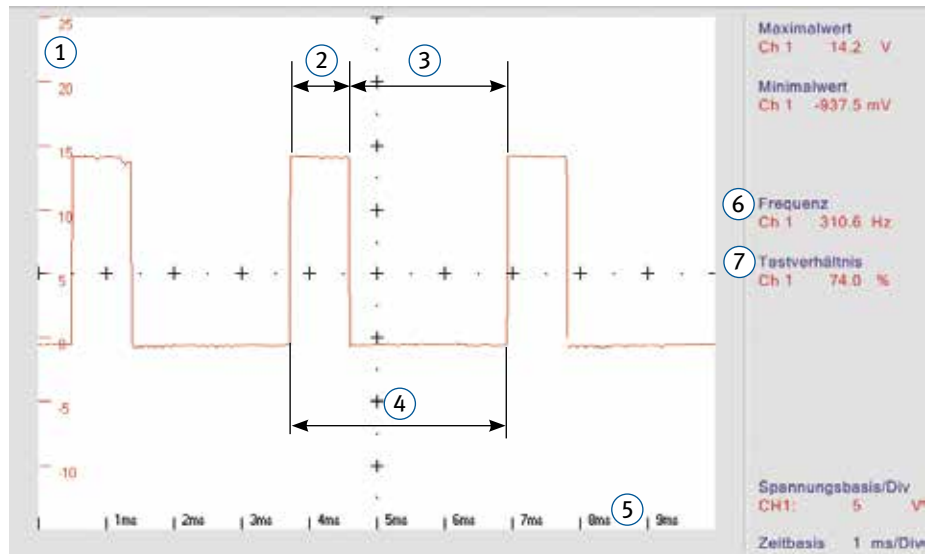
25
20
15
10
5
0
-5
-10

1 2 3 4 5 6 7

1ms 2ms 3ms 4ms 5ms 6ms 7ms 8ms 9ms

Maximalwert
Ch 1 14.2 V

Minimalwert
Ch 1 -937.5 mV

Frequenz
Ch 1 310.6 Hz

Tastverhältnis
Ch 1 74.0 %

Spannungsbasis/Div
CH1: 5 V

Zeitbasis 1 ms/Div